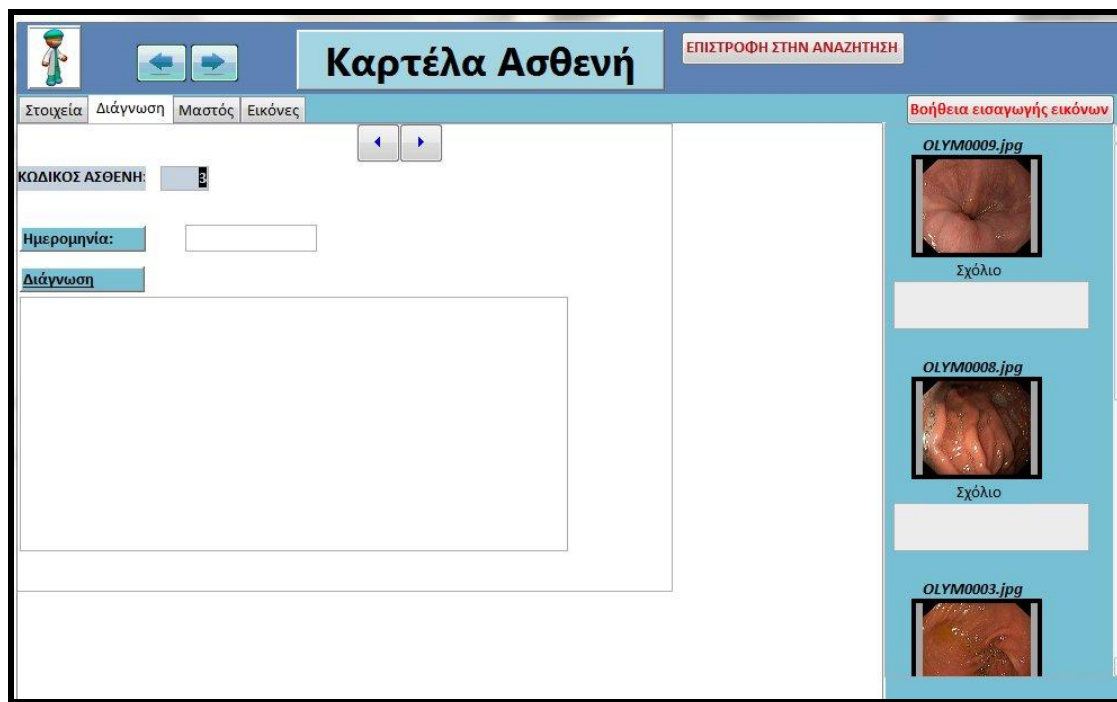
Καρτέλα Ασθενή

ΕΠΙΣΤΡΟΦΗ ΣΤΗΝ ΑΝΑΖΗΤΗΣΗ

Στοιχεία Διάγνωση Μαστός Εικόνες

Βοήθεια εισαγωγής εικόνων

ΚΩΔΙΚΟΣ ΑΣΘΕΝΗ: 3

Ημερομηνία:

Διάγνωση

OLYM0009.jpg

Σχόλιο

OLYM0008.jpg

Σχόλιο

OLYM0003.jpg